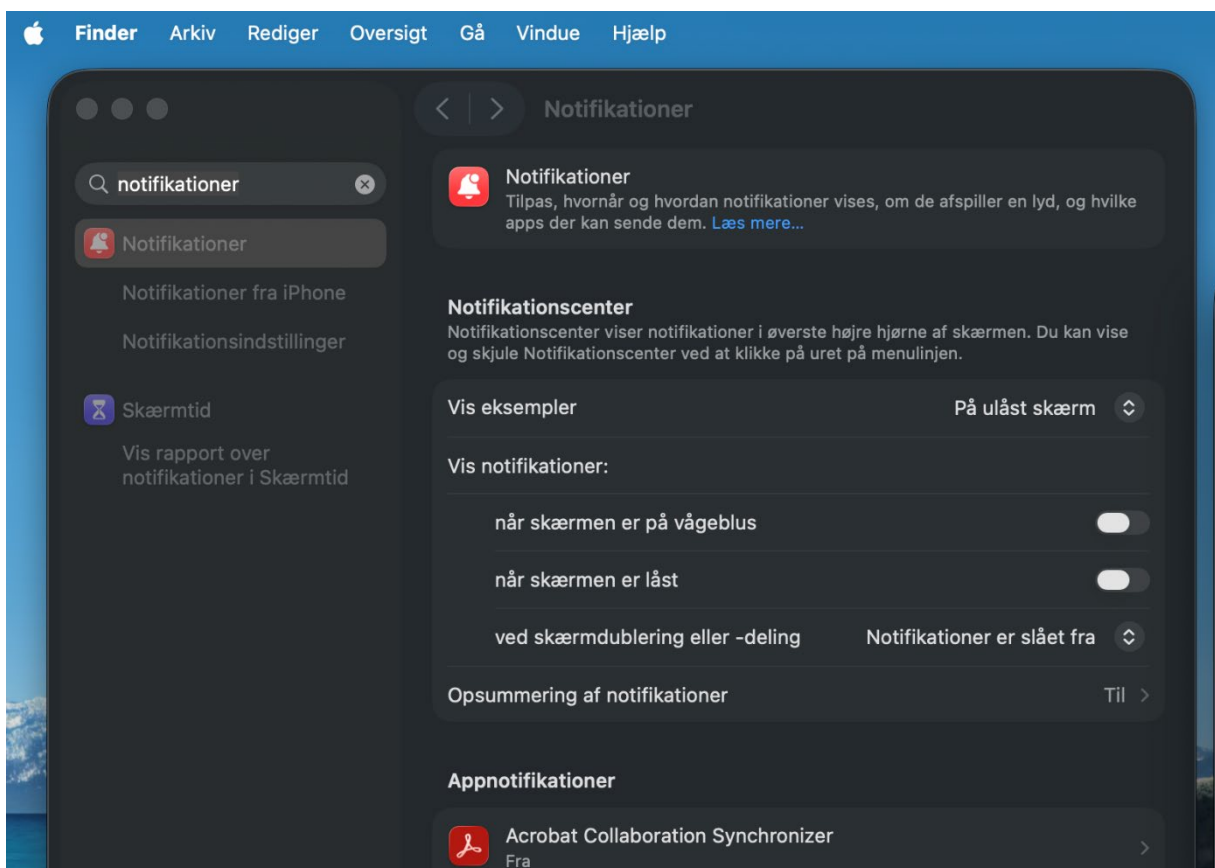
Finder Arkiv Rediger Oversigt Gå Vindue Hjælp

notifikationer

Notifikationer

Notifikationer fra iPhone

Notifikationsindstillinger

Skærmtid

Vis rapport over notifikationer i Skærmtid

Notifikationer

Notifikationer

Tilpas, hvornår og hvordan notifikationer vises, om de afspiller en lyd, og hvilke apps der kan sende dem. Læs mere...

Notifikationscenter

Notifikationscenter viser notifikationer i øverste højre hjørne af skærmen. Du kan vise og skjule Notifikationscenter ved at klikke på uret på menulinjen.

Vis eksempler På ulåst skærm

Vis notifikationer:

når skærmen er på vågeblus

når skærmen er låst

ved skærmdublering eller -deling Notifikationer er slået fra

Opsummering af notifikationer Til

Appnotifikationer

Acrobat Collaboration Synchronizer
Fra